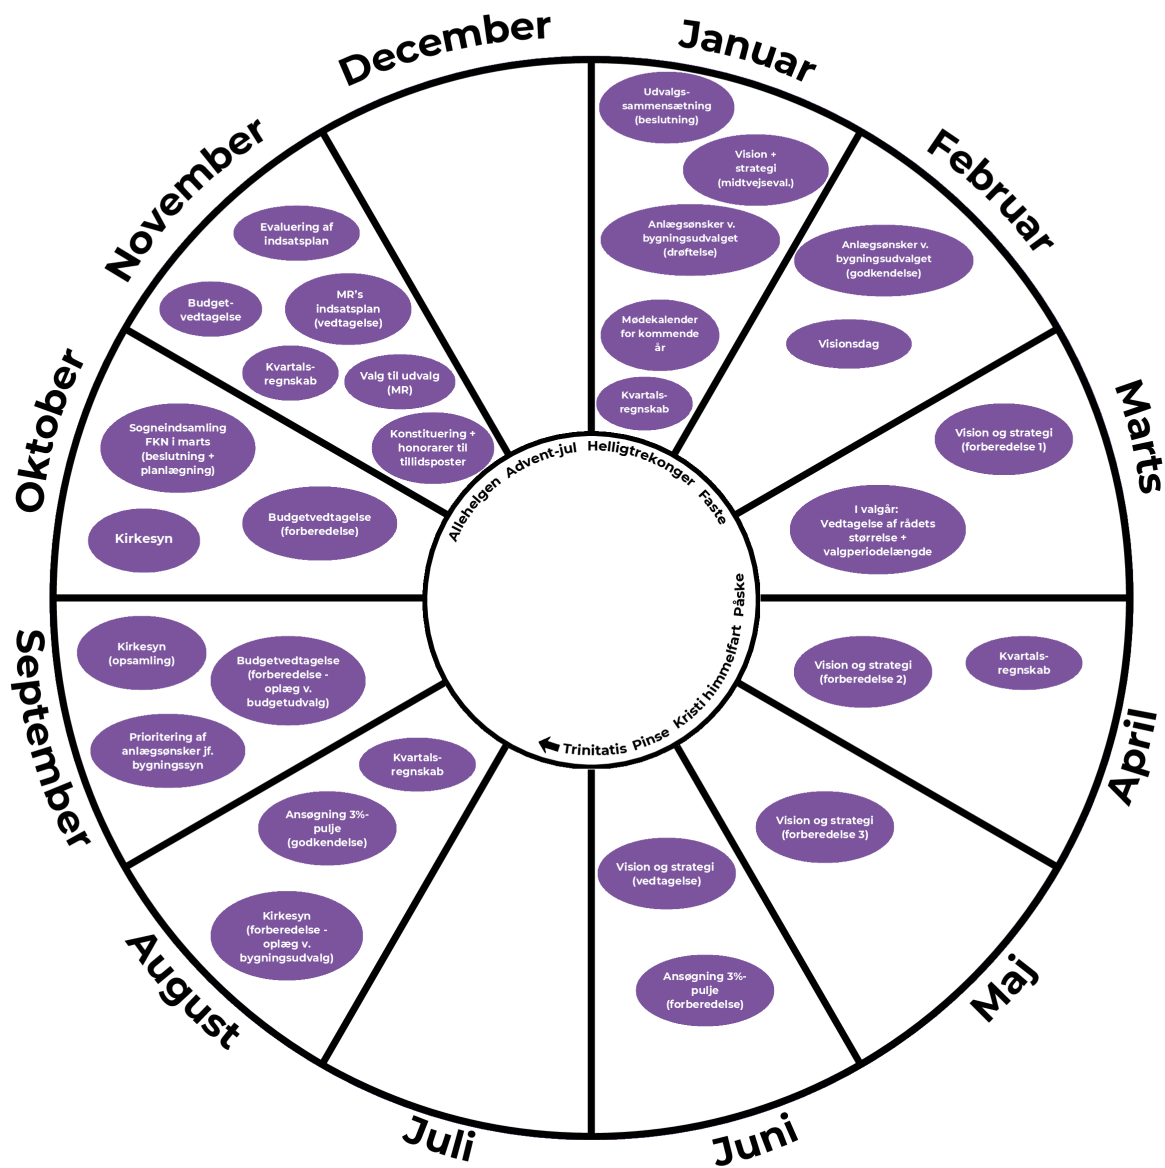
December

Januar

Udvalgs-sammensætning (beslutning)

Vision + strategi (midtvejseval.)

Anlægsønsker v. bygningsudvalget (drøftelse)

Mødekalender for kommende år

Kvartals-regnskab

Februar

Anlægsønsker v. bygningsudvalget (godkendelse)

Visionsdag

Marts

Vision og strategi (forberedelse 1)

I valgår: Vedtagelse af rådets størrelse + valgperiodelængde

April

Vision og strategi (forberedelse 2)

Kvartals-regnskab

Maj

Vision og strategi (forberedelse 3)

Juni

Vision og strategi (vedtagelse)

Ansøgning 3%-pulje (forberedelse)

Juli

August

Kirkesyn (forberedelse - oplæg v. bygningsudvalg)

Ansøgning 3%-pulje (godkendelse)

Kvartals-regnskab

September

Kirkesyn (opsamling)

Budgetvedtagelse (forberedelse - oplæg v. budgetudvalg)

Prioritering af anlægsønsker jf. bygningssyn

Oktober

Sogneindsamling FKN i marts (beslutning + planlægning)

Kirkesyn

Budgetvedtagelse (forberedelse)

November

Evaluering af indsatsplan

Budget-vedtagelse

MR's indsatsplan (vedtagelse)

Kvartals-regnskab

Valg til udvalg (MR)

Konstituering + honorarer til tillidsposter

Allehelgen Advent-jul Helligtrekonger Faste Påske Kristi himmelfart Pinse Trinitatis